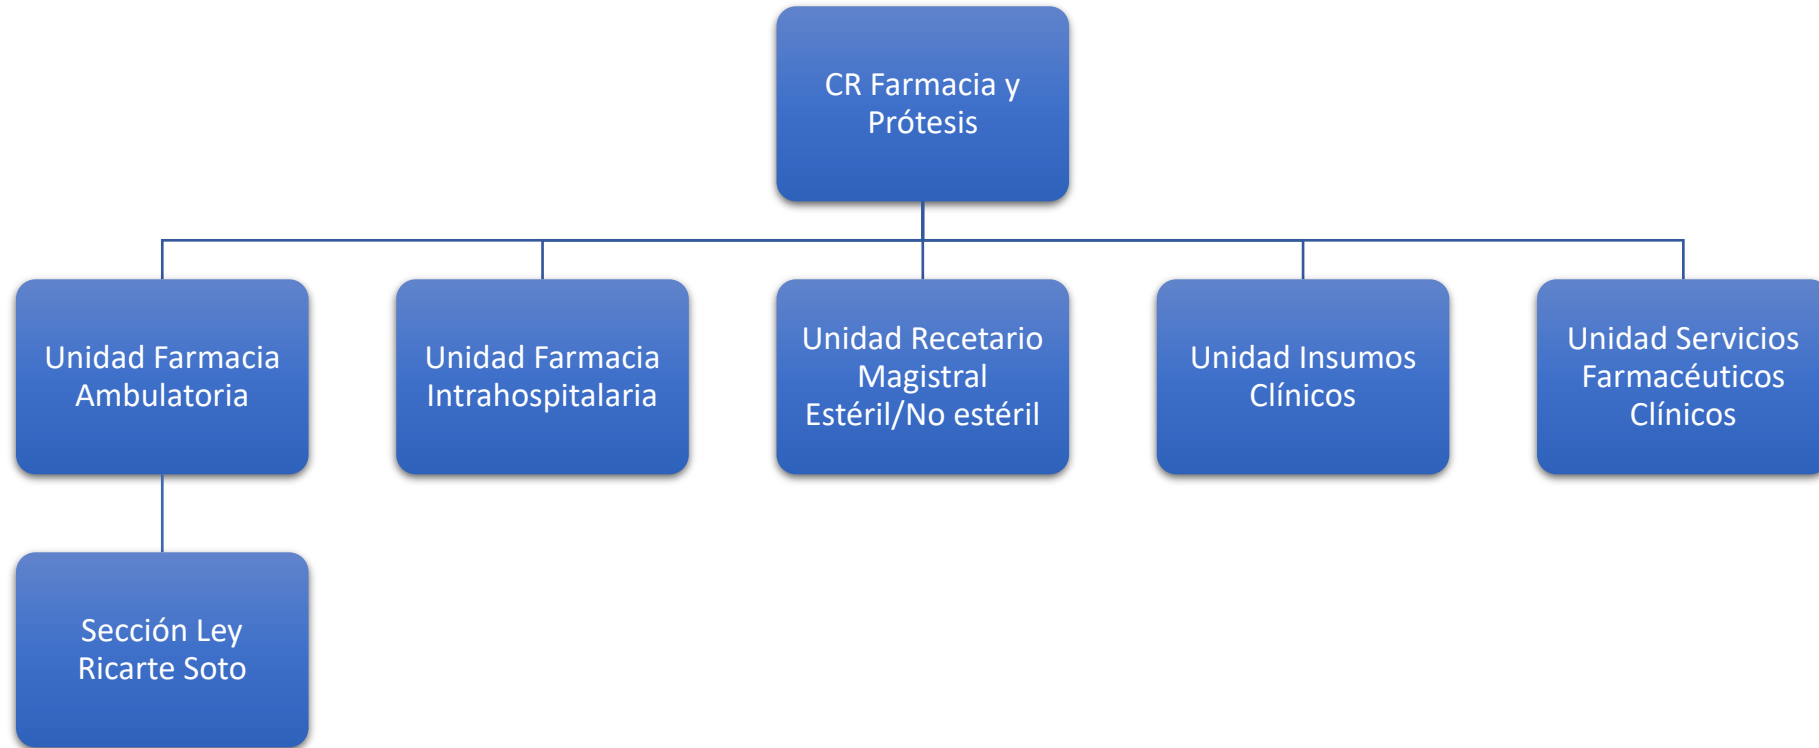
CR Farmacia y Prótesis

Unidad Farmacia Ambulatoria

Unidad Farmacia Intrahospitalaria

Unidad Recetario Magistral Estéril/No estéril

Unidad Insumos Clínicos

Unidad Servicios Farmacéuticos Clínicos

Sección Ley Ricarte Soto